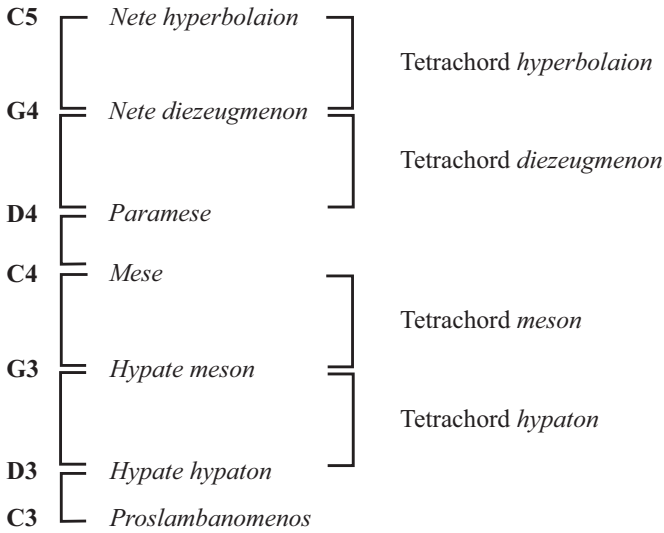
C5 Nete hyperbolaion

Tetrachord hyperbolaion

G4 Nete diezeugmenon

Tetrachord diezeugmenon

D4 Paramese

C4 Mese

Tetrachord meson

G3 Hypate meson

Tetrachord hypaton

D3 Hypate hypaton

C3 Proslambanomenos